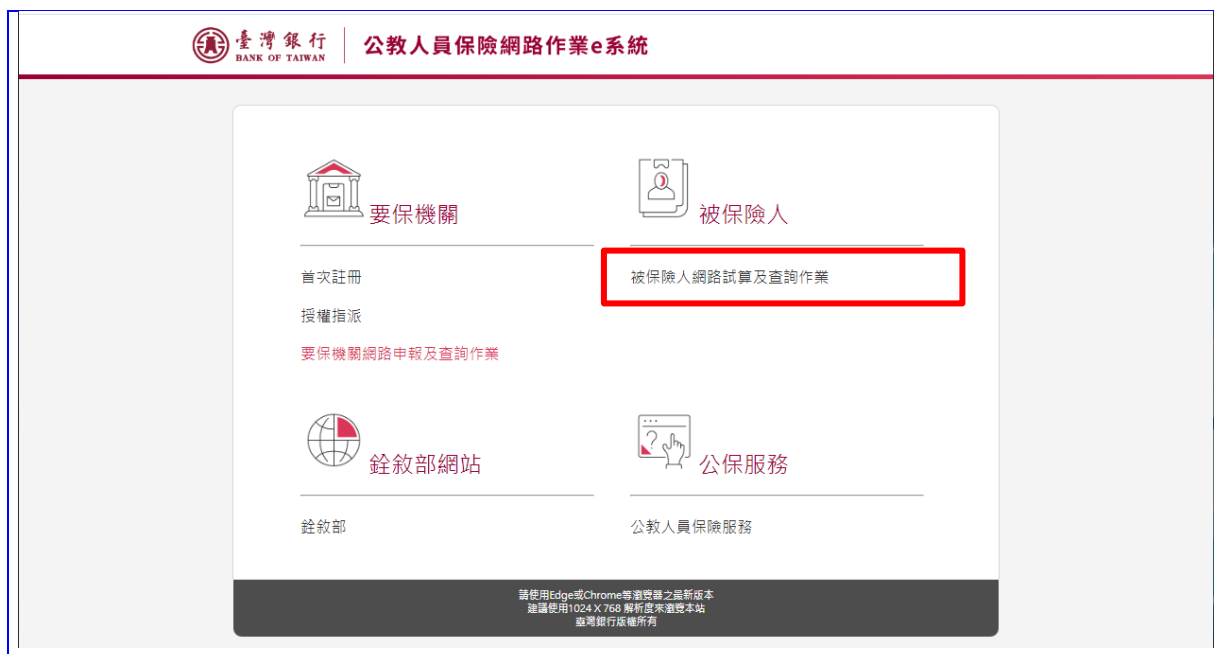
臺灣銀行
BANK OF TAIWAN
公教人員保險網路作業e系統

要保機關

首次註冊

授權指派

要保機關網路申報及查詢作業

被保險人

被保險人網路試算及查詢作業

銓敘部網站

銓敘部

公保服務

公教人員保險服務

請使用Edge或Chrome等瀏覽器之最新版本
建議使用1024 X 768 解析度來瀏覽本站
臺灣銀行版權所有